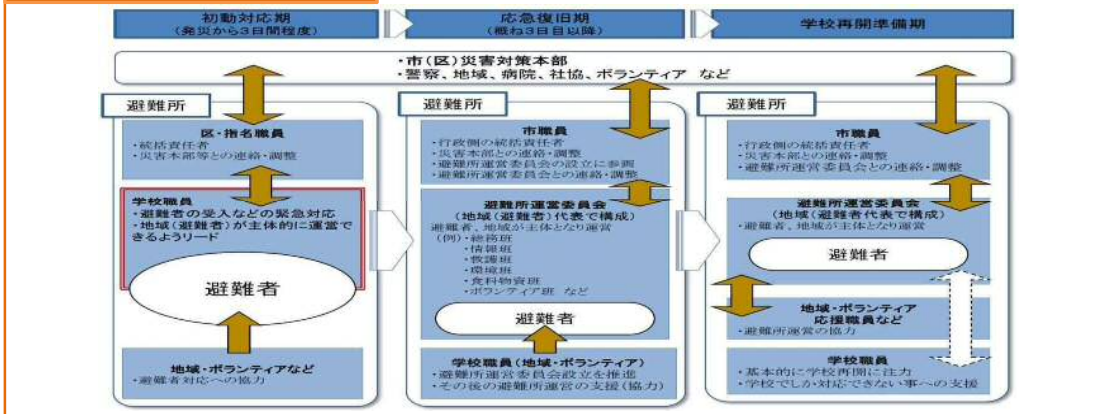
初動対応期
（発災から3日間程度）

応急復旧期
（概ね3日目以降）

学校再開準備期

・市（区）災害対策本部
・警察、地域、病院、社協、ボランティア　など

避難所

区・指名職員
・統括責任者
・災害本部等との連絡・調整

学校職員
・避難者の受入などの緊急対応
・地域（避難者）が主体的に運営できるようリード

避難者

地域・ボランティアなど
・避難者対応への協力

避難所

市職員
・行政側の統括責任者
・災害本部との連絡・調整
・避難所運営委員会の設立に参画
・避難所運営委員会との連絡・調整

避難所運営委員会
（地域（避難者）代表で構成）
避難者、地域が主体となり運営
（例）・総務班
・情報班
・救護班
・環境班
・食料物資班
・ボランティア班　など

避難者

学校職員（地域・ボランティア）
・避難所運営委員会設立を推進
・その後の避難所運営の支援（協力）

避難所

市職員
・行政側の統括責任者
・災害本部との連絡・調整
・避難所運営委員会との連絡・調整

避難所運営委員会
（地域（避難者代表で構成）
・避難者、地域が主体となり運営

避難者

地域・ボランティア
応援職員など
・避難所運営の協力

学校職員
・基本的に学校再開に注力
・学校でしか対応できない事への支援